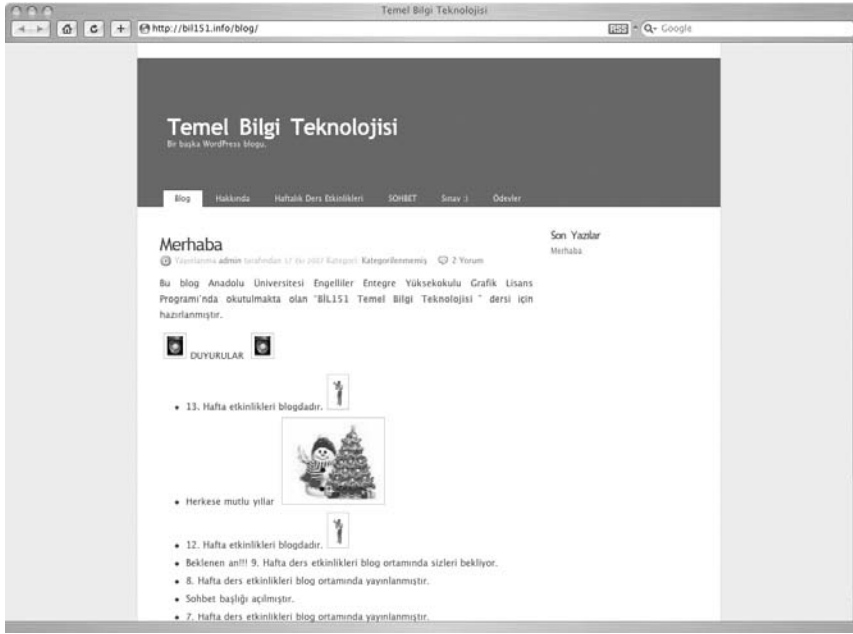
Temel Bilgi Teknolojisi

http://bil151.info/blog/

RSS Q- Google

Temel Bilgi Teknolojisi

Bir başka WordPress bloğu.

Blog Hakkında Haftalık Ders Etkinlikleri SOHBET Sınav 1 Ödevler

Merhaba

Yayınlama admin tarafından 17 Eki 2007 Kategori: Kategorilenmemiş 2 Yorum

Bu blog Anadolu Üniversitesi Engelliler Entegre Yüksekokulu Grafik Lisans Programı'nda okutulmakta olan "BİL151 Temel Bilgi Teknolojisi " dersi için hazırlanmıştır.

DUYURULAR

- 13. Hafta etkinlikleri blogdadır.
- Herkese mutlu yıllar
- 12. Hafta etkinlikleri blogdadır.
- Beklenen an!!! 9. Hafta ders etkinlikleri blog ortamında sizleri bekliyor.
- 8. Hafta ders etkinlikleri blog ortamında yayınlanmıştır.
- Sohbet başlığı açılmıştır.
- 7. Hafta ders etkinlikleri blog ortamında yayınlanmıştır.

Son Yazılar

Merhaba